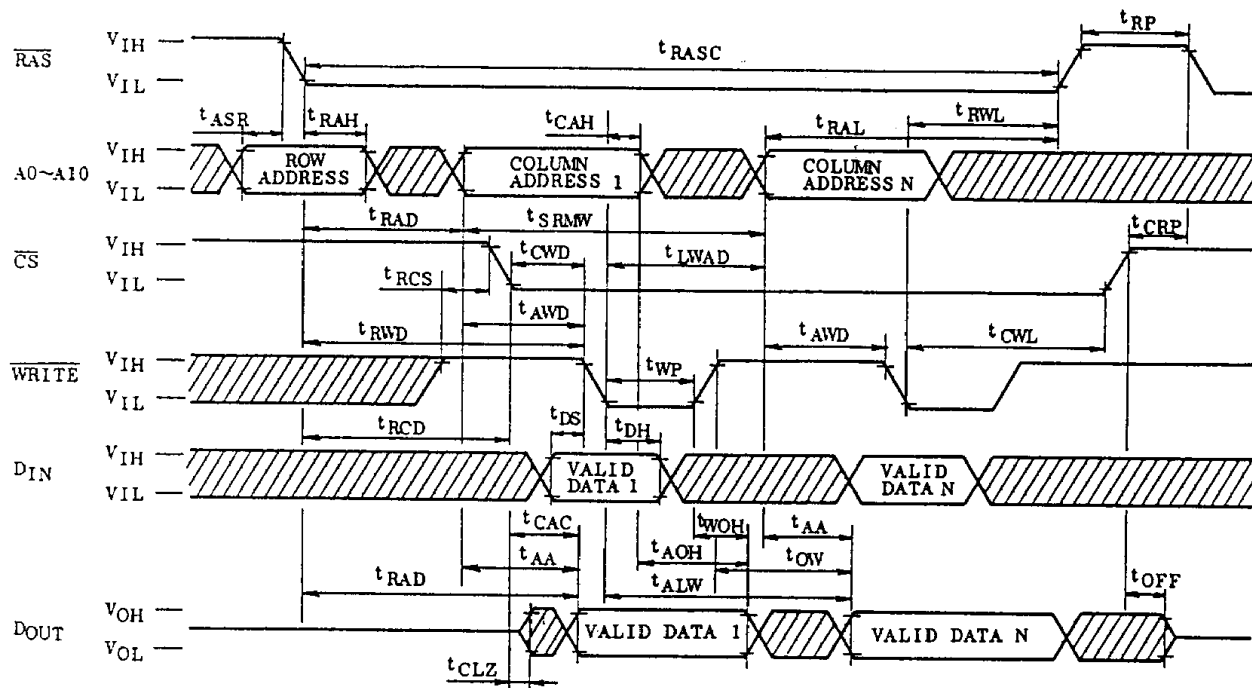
$\overline{RAS}$ $V_{IH}$ $V_{IL}$

$t_{RP}$

$t_{RASC}$

$t_{ASR}$ $t_{RAH}$ $t_{CAH}$ $t_{RAL}$ $t_{RWL}$

A0~A10 $V_{IH}$ $V_{IL}$ ROW ADDRESS COLUMN ADDRESS 1 COLUMN ADDRESS N

$t_{RAD}$ $t_{SRMW}$

$\overline{CS}$ $V_{IH}$ $V_{IL}$

$t_{CRP}$

$t_{CWD}$ $t_{LWAD}$

$t_{RCS}$

$t_{AWD}$

$t_{RWD}$ $t_{AWD}$ $t_{CWL}$

$\overline{WRITE}$ $V_{IH}$ $V_{IL}$

$t_{WP}$

$t_{RCD}$ $t_{DS}$ $t_{DH}$

$D_{IN}$ $V_{IH}$ VIL VALID DATA 1 VALID DATA N

$t_{CAC}$ $t_{WOH}$ $t_{AA}$

$t_{AA}$ $t_{AOH}$ $t_{OW}$

$t_{RAD}$ $t_{ALW}$ $t_{OFF}$

$D_{OUT}$ $V_{OH}$ $V_{OL}$ VALID DATA 1 VALID DATA N

$t_{CLZ}$